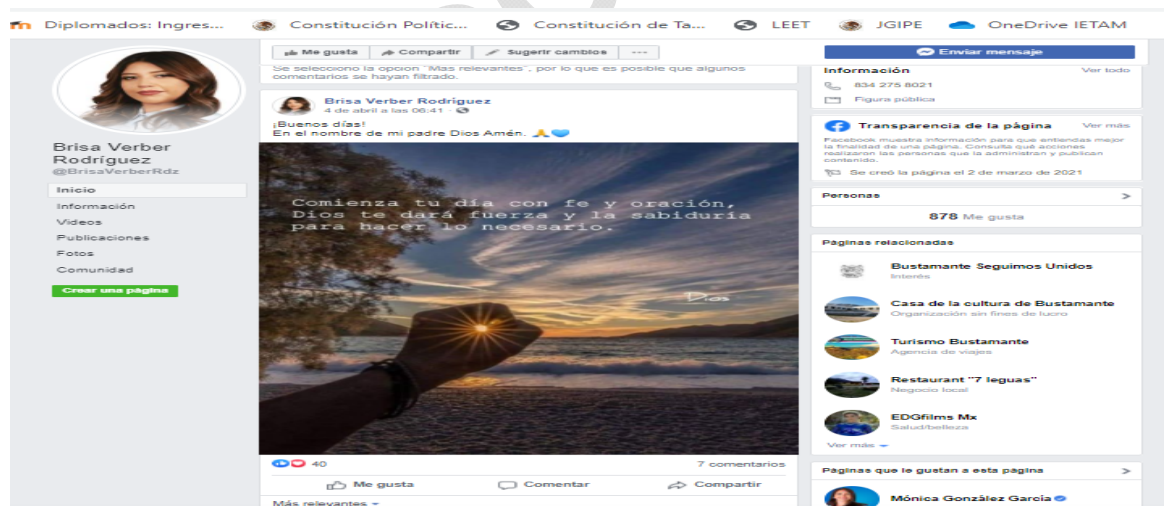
Diplomados: Ingres... Constitución Politic... Constitución de Ta... LEET JGIPE OneDrive IETAM

Brisa Verber Rodríguez
@BrisaVerberRdz

Inicio
Información
Videos
Publicaciones
Fotos
Comunidad
Crear una página

Me gusta Compartir Sugerir cambios ···

Se seleccionó la opción "Más relevantes", por lo que es posible que algunos comentarios se hayan filtrado.

Brisa Verber Rodríguez
4 de abril a las 06:41

¡Buenos días!
En el nombre de mi padre Dios Amén. 🙏💙

Comienza tu día con fe y oración, Dios te dará fuerza y la sabiduría para hacer lo necesario.

Dios

40
7 comentarios
Me gusta Comentar Compartir
Más relevantes

Enviar mensaje

Información Ver todo
834 275 8021
Figura pública

Transparencia de la página Ver más
Facebook muestra información para que entiendas mejor la finalidad de una página. Consulta qué acciones realizan las personas que la administran y publican contenido.
Se creó la página el 2 de marzo de 2021

Personas
878 Me gusta

Páginas relacionadas
Bustamante Seguimos Unidos
Interés
Casa de la cultura de Bustamante
Organización sin fines de lucro
Turismo Bustamante
Agencia de viajes
Restaurant "7 leguas"
Negocio local
EDGfilms Mx
Salud/belleza
Ver más

Páginas que le gustan a esta página
Mónica González García